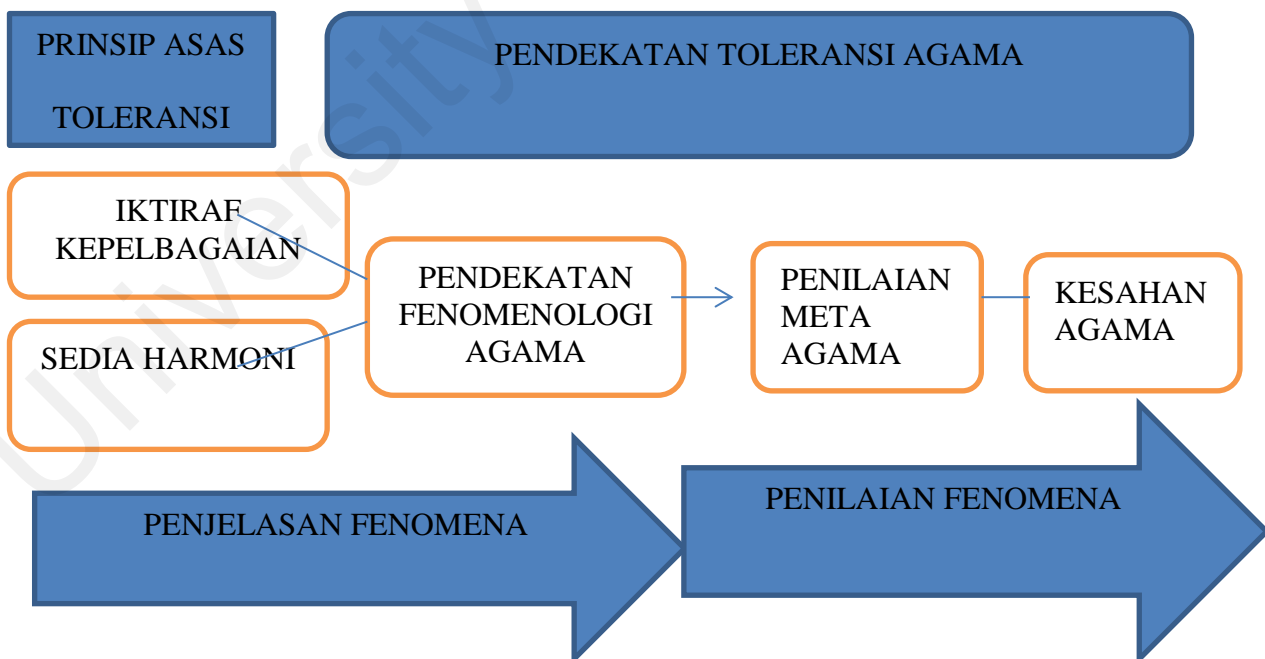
PRINSIP ASAS TOLERANSI

PENDEKATAN TOLERANSI AGAMA

IKTIRAF KEPELBAGAIAN

SEDIA HARMONI

PENDEKATAN FENOMENOLOGI AGAMA

PENILAIAN META AGAMA

KESAHAN AGAMA

PENJELASAN FENOMENA

PENILAIAN FENOMENA

University